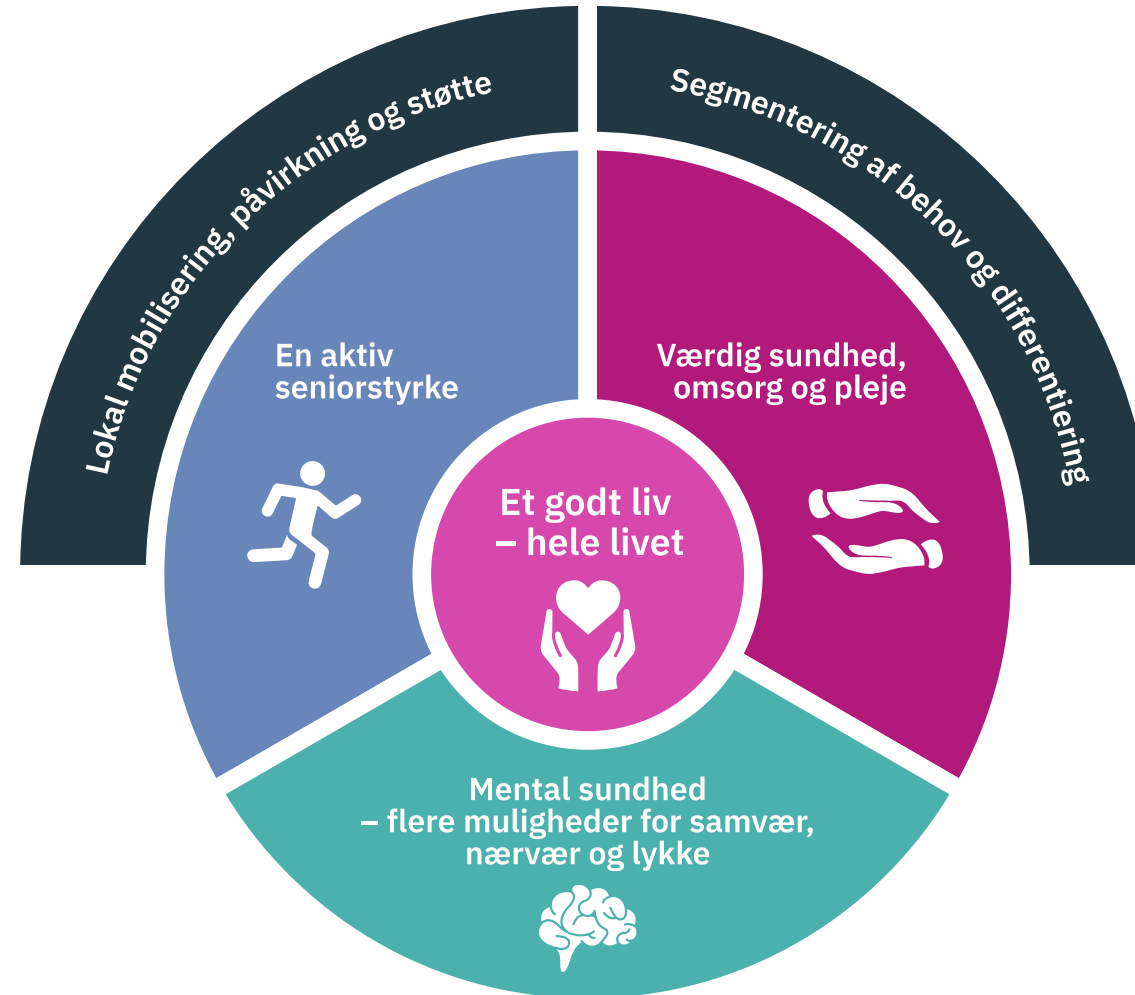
Lokal mobilisering, påvirkning og støtte

Segmentering af behov og differentiering

En aktiv seniorstyrke

Værdig sundhed, omsorg og pleje

Et godt liv – hele livet

Mental sundhed – flere muligheder for samvær, nærvær og lykke